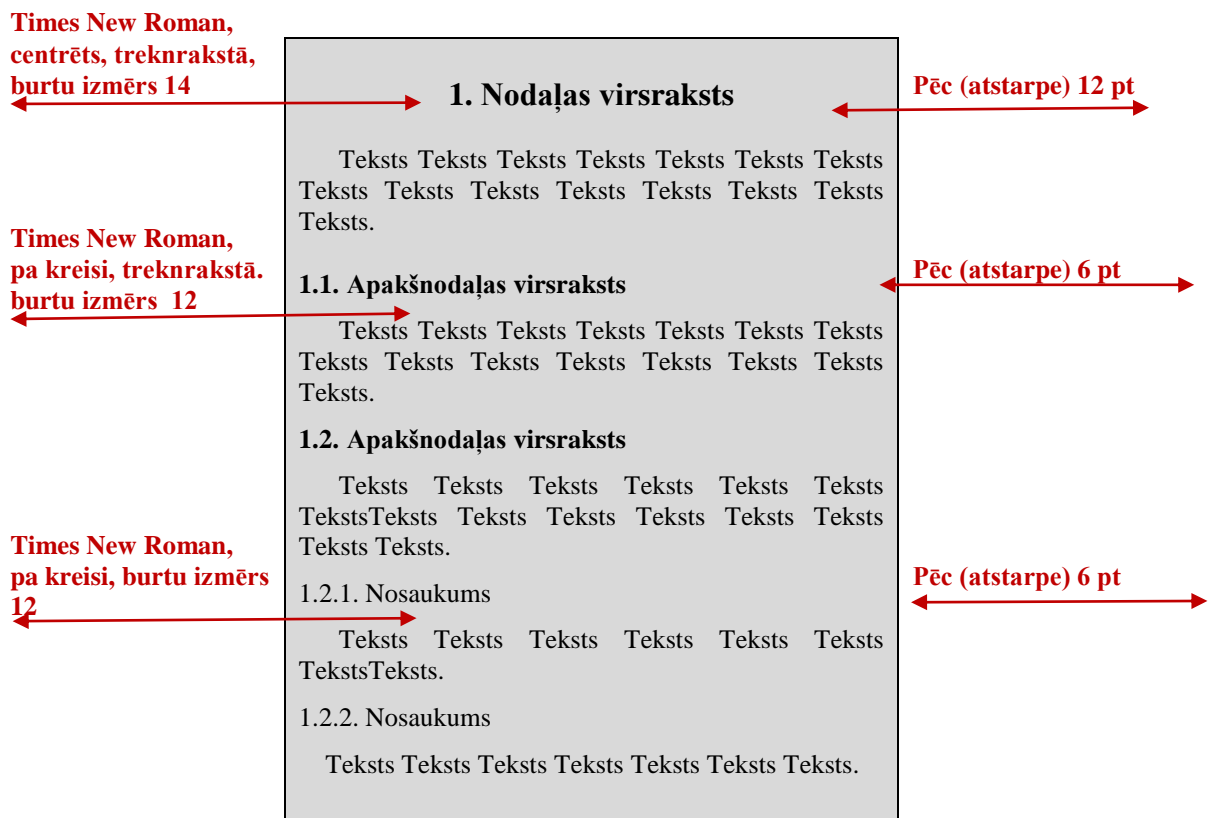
Times New Roman, centrēts, treknrakstā, burtu izmērs 14

1. Nodaļas virsraksts

Pēc (atstarpe) 12 pt

Teksts Teksts Teksts Teksts Teksts Teksts Teksts Teksts Teksts Teksts Teksts Teksts Teksts Teksts Teksts.

Times New Roman, pa kreisi, treknrakstā. burtu izmērs 12

1.1. Apakšnodaļas virsraksts

Pēc (atstarpe) 6 pt

Teksts Teksts Teksts Teksts Teksts Teksts Teksts Teksts Teksts Teksts Teksts Teksts Teksts Teksts Teksts.

1.2. Apakšnodaļas virsraksts

Teksts Teksts Teksts Teksts Teksts Teksts TekstsTeksts Teksts Teksts Teksts Teksts Teksts Teksts Teksts.

Times New Roman, pa kreisi, burtu izmērs 12

1.2.1. Nosaukums

Pēc (atstarpe) 6 pt

Teksts Teksts Teksts Teksts Teksts Teksts TekstsTeksts.

1.2.2. Nosaukums

Teksts Teksts Teksts Teksts Teksts Teksts Teksts.